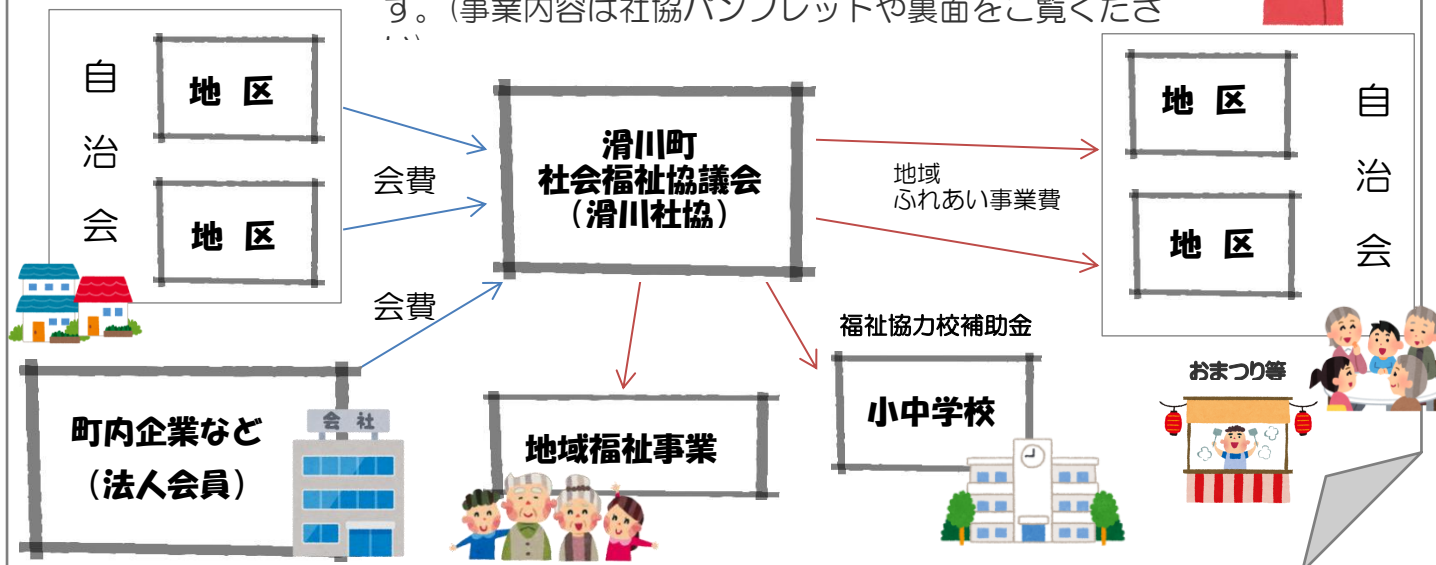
す。(事業内容は社協パンフレットや裏面をご覧ください)

自治会

地区

地区

会費

会費

滑川町
社会福祉協議会
(滑川社協)

地域
ふれあい事業費

地区

地区

自治会

福祉協力校補助金

町内企業など
(法人会員)

会社

地域福祉事業

小中学校

おまつり等